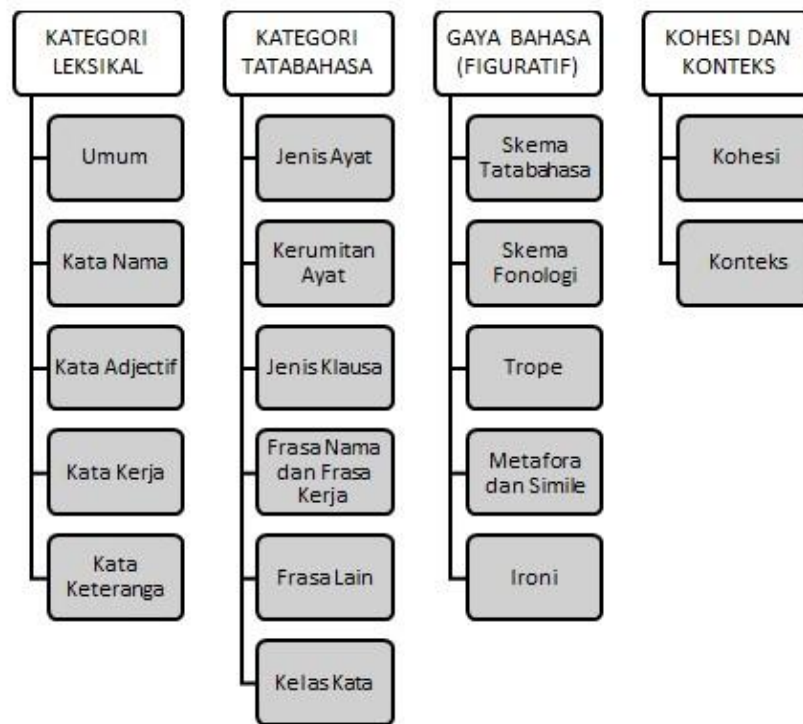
KATEGORI LEKSIKAL

Umum

Kata Nama

Kata Adjectif

Kata Kerja

Kata Keteranga

KATEGORI TATABAHASA

Jenis Ayat

Kerumitan Ayat

Jenis Klausa

Frasa Nama dan Frasa Kerja

Frasa Lain

Kelas Kata

GAYA BAHASA (FIGURATIF)

Skema Tatabahasa

Skema Fonologi

Trope

Metafora dan Simile

Ironi

KOHESI DAN KONTEKS

Kohesi

Konteks